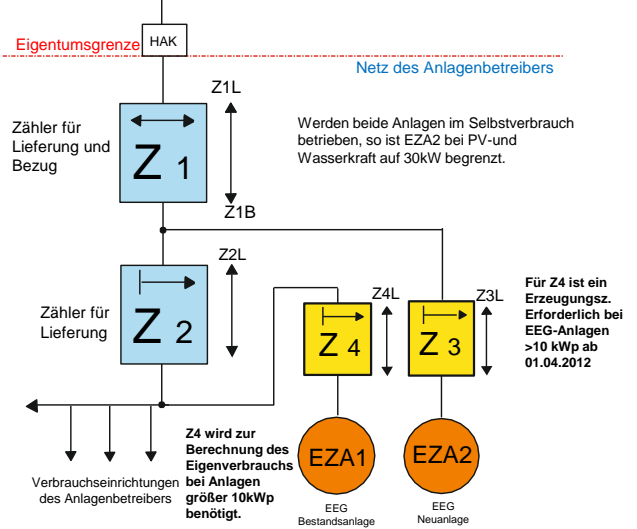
Eigentumsgrenze HAK

Netz des Anlagenbetreibers

Z1L

Zähler für Lieferung und Bezug

Z 1

Z1B

Werden beide Anlagen im Selbstverbrauch betrieben, so ist EZA2 bei PV-und Wasserkraft auf 30kW begrenzt.

Z2L

Zähler für Lieferung

Z 2

Z4L

Z 4

Z3L

Z 3

Für Z4 ist ein Erzeugungsz. Erforderlich bei EEG-Anlagen >10 kWp ab 01.04.2012

Verbrauchseinrichtungen des Anlagenbetreibers

Z4 wird zur Berechnung des Eigenverbrauchs bei Anlagen größer 10kWp benötigt.

EZA1

EEG Bestandsanlage

EZA2

EEG Neuanlage